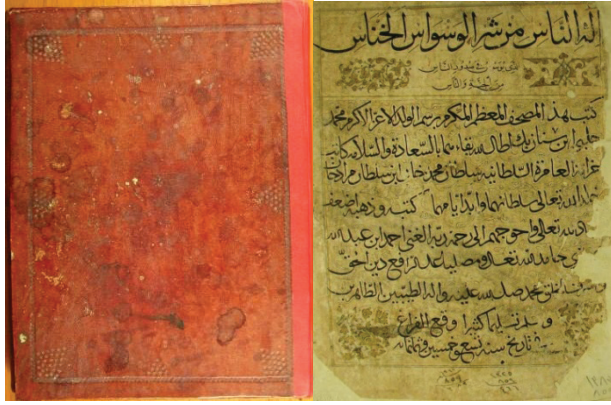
إله الناس من شر الوسواس الخناس

الذي يوسوس في صدور الناس من الجنة والناس

كتب هذا المصحف المعظم المكرم برسم المولى الاعز الاكرم محمد
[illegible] سلطان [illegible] السعادة و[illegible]
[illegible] السلطانية سلطان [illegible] خان بن سلطان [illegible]
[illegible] تعالى سلطانه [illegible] كتبه و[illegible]
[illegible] تعالى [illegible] احمد بن عبد الله
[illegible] الله تعالى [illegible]
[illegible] محمد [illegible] الطيبين الطاهرين
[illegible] كثيرا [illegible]
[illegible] تاريخ سنة تسع وخمسين وثمانمائة